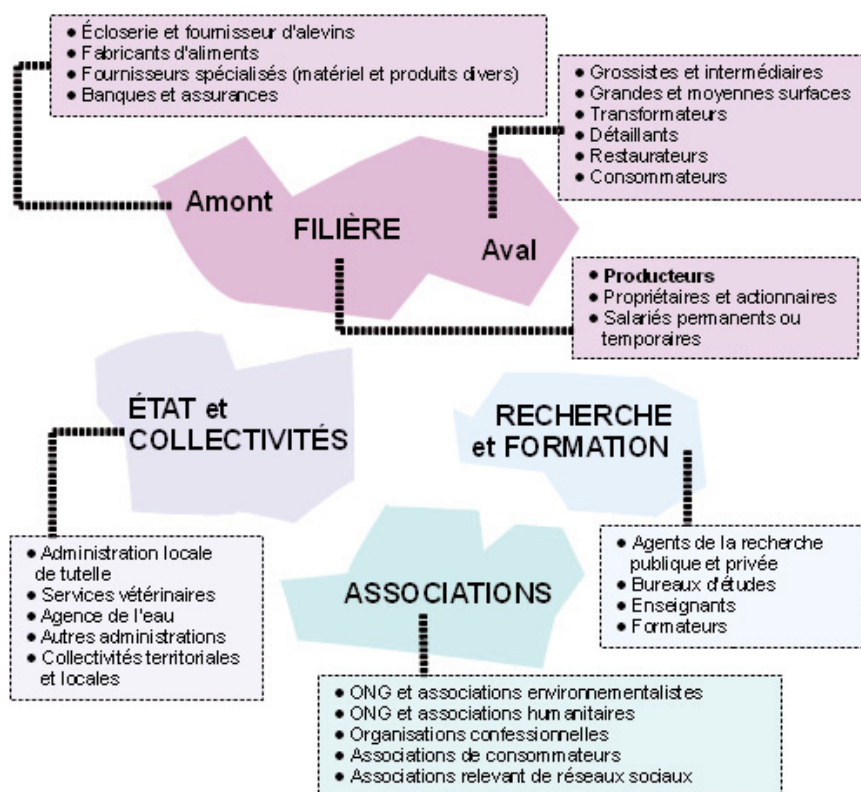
• Écloserie et fournisseur d'alevins
• Fabricants d'aliments
• Fournisseurs spécialisés (matériel et produits divers)
• Banques et assurances

• Grossistes et intermédiaires
• Grandes et moyennes surfaces
• Transformateurs
• Détaillants
• Restaurateurs
• Consommateurs

Amont

FILIÈRE

Aval

• Producteurs
• Propriétaires et actionnaires
• Salariés permanents ou temporaires

ÉTAT et COLLECTIVITÉS

RECHERCHE et FORMATION

• Administration locale de tutelle
• Services vétérinaires
• Agence de l'eau
• Autres administrations
• Collectivités territoriales et locales

• Agents de la recherche publique et privée
• Bureaux d'études
• Enseignants
• Formateurs

ASSOCIATIONS

• ONG et associations environnementalistes
• ONG et associations humanitaires
• Organisations confessionnelles
• Associations de consommateurs
• Associations relevant de réseaux sociaux